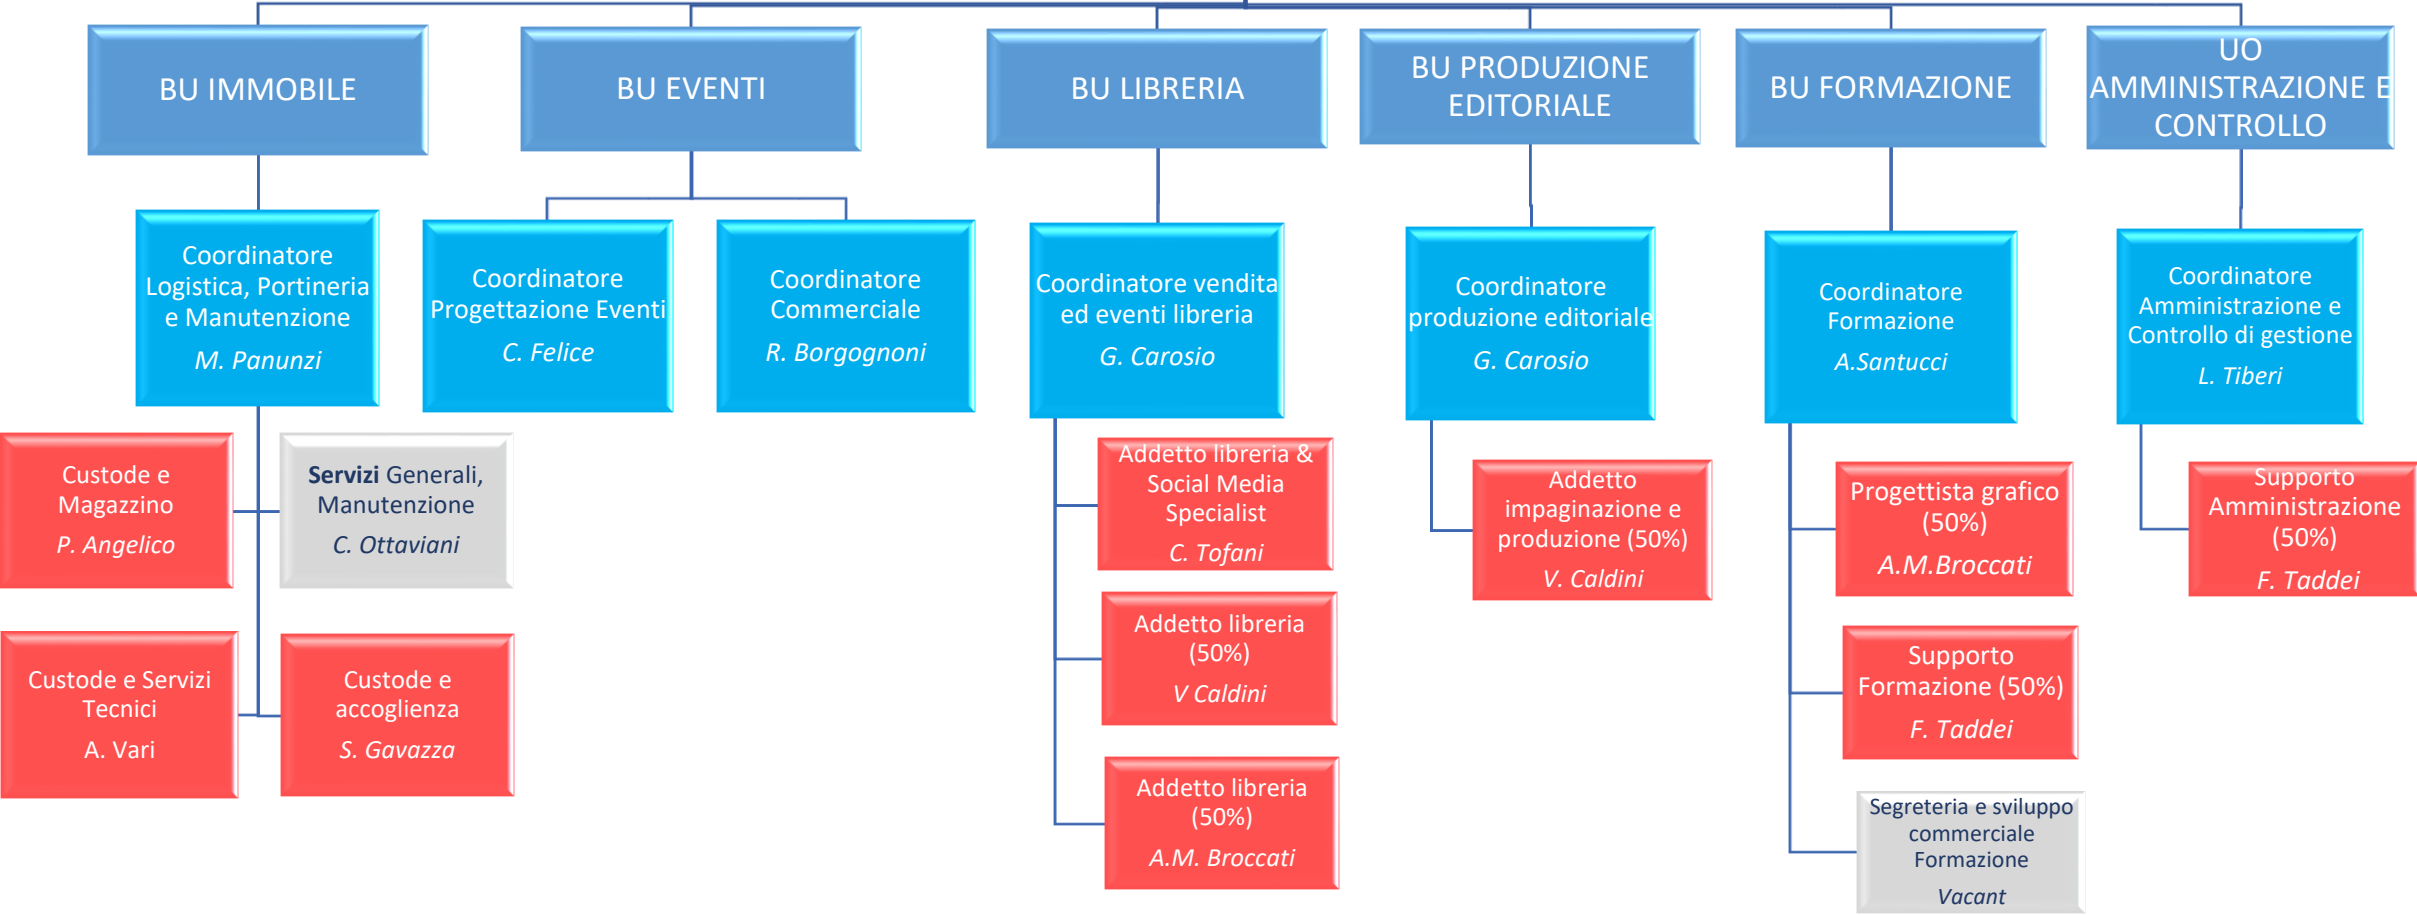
BU IMMOBILE

BU EVENTI

BU LIBRERIA

BU PRODUZIONE EDITORIALE

BU FORMAZIONE

UO AMMINISTRAZIONE E CONTROLLO

Coordinatore Logistica, Portineria e Manutenzione
M. Panunzi

Coordinatore Progettazione Eventi
C. Felice

Coordinatore Commerciale
R. Borgognoni

Coordinatore vendita ed eventi libreria
G. Carosio

Coordinatore produzione editoriale
G. Carosio

Coordinatore Formazione
A.Santucci

Coordinatore Amministrazione e Controllo di gestione
L. Tiberi

Custode e Magazzino
P. Angelico

Servizi Generali, Manutenzione
C. Ottaviani

Custode e Servizi Tecnici
A. Vari

Custode e accoglienza
S. Gavazza

Addetto libreria & Social Media Specialist
C. Tofani

Addetto libreria (50%)
V Caldini

Addetto libreria (50%)
A.M. Broccati

Addetto impaginazione e produzione (50%)
V. Caldini

Progettista grafico (50%)
A.M.Broccati

Supporto Formazione (50%)
F. Taddei

Segreteria e sviluppo commerciale Formazione
Vacant

Supporto Amministrazione (50%)
F. Taddei